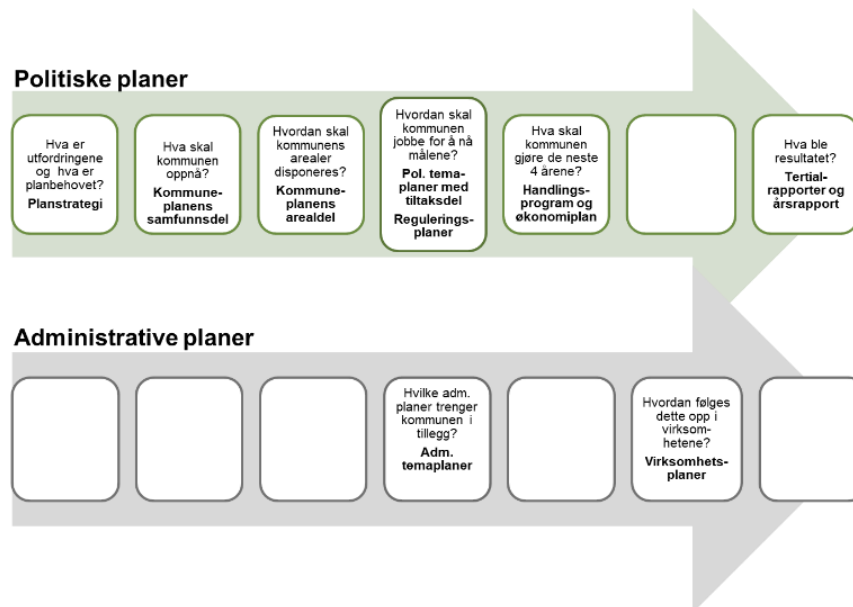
Politiske planer

Hva er utfordringene og hva er planbehovet?
Planstrategi

Hva skal kommunen oppnå?
Kommuneplanens samfunnsdel

Hvordan skal kommunens arealer disponeres?
Kommuneplanens arealdel

Hvordan skal kommunen jobbe for å nå målene?
Pol. temaplaner med tiltaksdel
Reguleringsplaner

Hva skal kommunen gjøre de neste 4 årene?
Handlingsprogram og økonomiplan

Hva ble resultatet?
Tertialrapporter og årsrapport

Administrative planer

Hvilke adm. planer trenger kommunen i tillegg?
Adm. temaplaner

Hvordan følges dette opp i virksomhetene?
Virksomhetsplaner